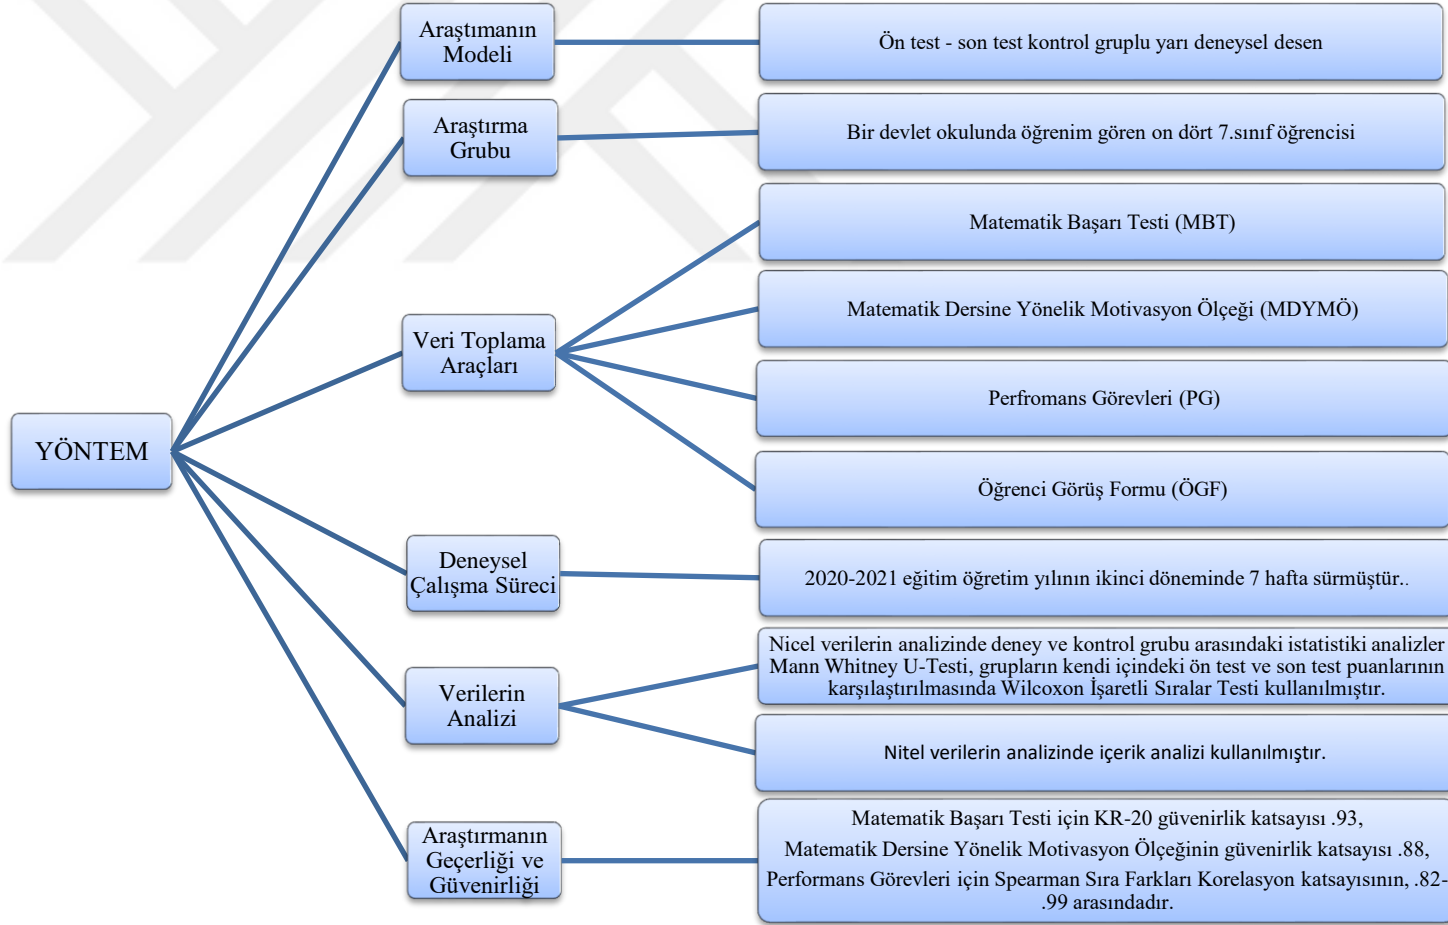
YÖNTEM

Araştımanın Modeli

Ön test - son test kontrol gruplu yarı deneysel desen

Araştırma Grubu

Bir devlet okulunda öğrenim gören on dört 7.sınıf öğrencisi

Veri Toplama Araçları

Matematik Başarı Testi (MBT)

Matematik Dersine Yönelik Motivasyon Ölçeği (MDYMÖ)

Perfromans Görevleri (PG)

Öğrenci Görüş Formu (ÖGF)

Deneysel Çalışma Süreci

2020-2021 eğitim öğretim yılının ikinci döneminde 7 hafta sürmüştür..

Verilerin Analizi

Nicel verilerin analizinde deney ve kontrol grubu arasındaki istatistiki analizler Mann Whitney U-Testi, grupların kendi içindeki ön test ve son test puanlarının karşılaştırılmasında Wilcoxon İşaretli Sıralar Testi kullanılmıştır.

Nitel verilerin analizinde içerik analizi kullanılmıştır.

Araştırmanın Geçerliği ve Güvenirliği

Matematik Başarı Testi için KR-20 güvenirlik katsayısı .93,
Matematik Dersine Yönelik Motivasyon Ölçeğinin güvenirlik katsayısı .88,
Performans Görevleri için Spearman Sıra Farkları Korelasyon katsayısının, .82-.99 arasındadır.